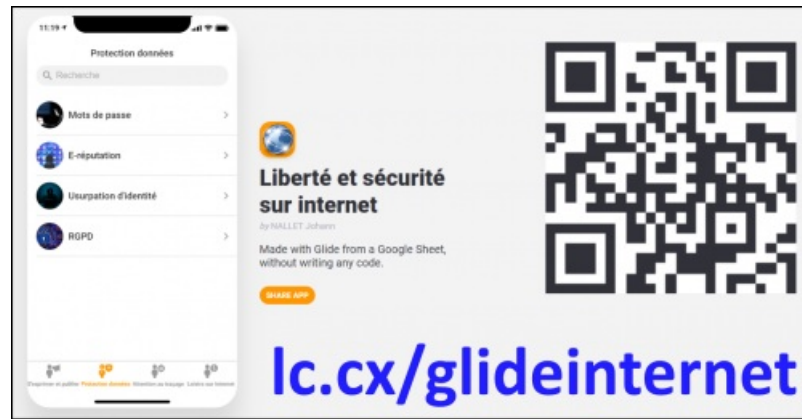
11:19

Protection données

Recherche

Mots de passe

E-réputation

Usurpation d'identité

RGPD

S'exprimer et publier Protection données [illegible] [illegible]

Liberté et sécurité sur internet

by NALLET Johann

Made with Glide from a Google Sheet, without writing any code.

SHARE APP

lc.cx/glideinternet